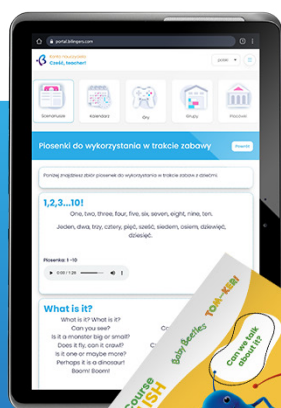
portal.bilingers.com

Dzień dobry
Cześć, teacher!

polski

Scenariusze
Kalendarz
Gry
Grupy
Placówki

Piosenki do wykorzystania w trakcie zabawy

Poniżej znajdziesz zbiór piosenek do wykorzystania w trakcie zabaw z dziećmi.

1,2,3...10!

One, two, three, four, five, six, seven, eight, nine, ten.

Jeden, dwa, trzy, cztery, pięć, sześć, siedem, osiem, dziewięć, dziesięć.

Piosenka: 1-10

0:00 / 1:28

What is it?

What is it? What is it?
Can you see?
Is it a monster big or small?
Does it fly, can it crawl?
Is it one or maybe more?
Perhaps it is a dinosaur!
Boom! Boom!

Can we talk about it?

Baby Beetles
TOM-KERI
Course
ISH